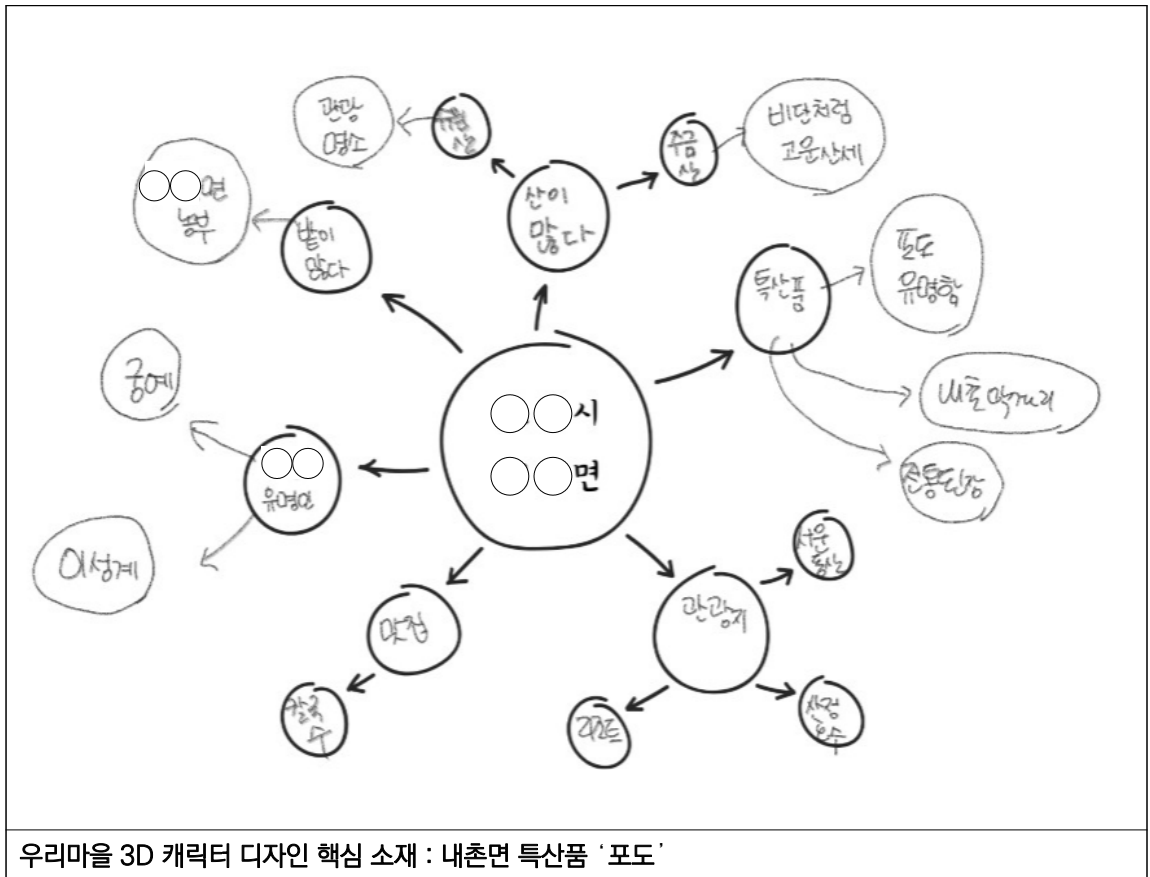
○○시
○○면

관광 명소

유명 산

주금산

비단처럼 고운산세

산이 많다

○○면 농부

밭이 많다

특산품

포도 유명함

새콤 막걸리

전통된장

공예

○○ 유명인

이성계

맛집

칼국수

관광지

서운 동산

리조트

사릉 호수

우리마을 3D 캐릭터 디자인 핵심 소재 : 내촌면 특산품 '포도'